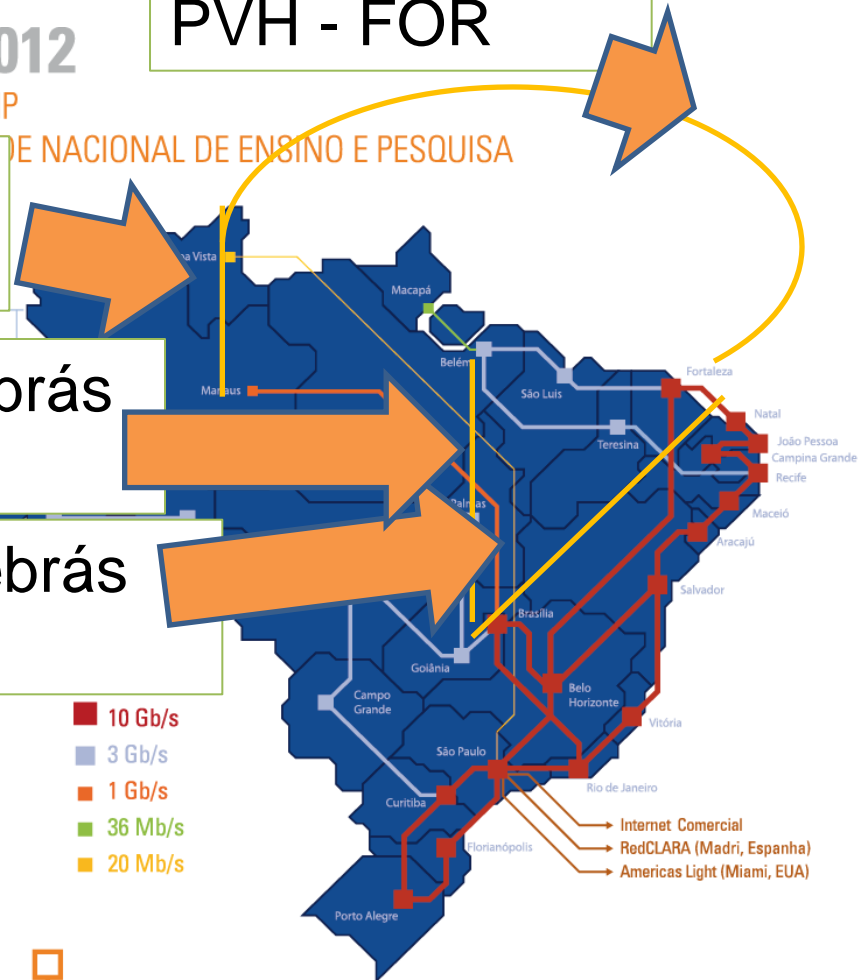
PVH - FOR

012

P

DE NACIONAL DE ENSINO E PESQUISA

brás

ebrás

a Vista
Macapá
Belém
Manaus
São Luís
Fortaleza
Teresina
Natal
João Pessoa
Campina Grande
Recife
Maceió
Aracajú
Palmas
Salvador
Brasília
Goiânia
Belo Horizonte
Campo Grande
Vitória
São Paulo
Rio de Janeiro
Curitiba
Florianópolis
Porto Alegre

10 Gb/s
3 Gb/s
1 Gb/s
36 Mb/s
20 Mb/s

Internet Comercial
RedCLARA (Madri, Espanha)
Americas Light (Miami, EUA)